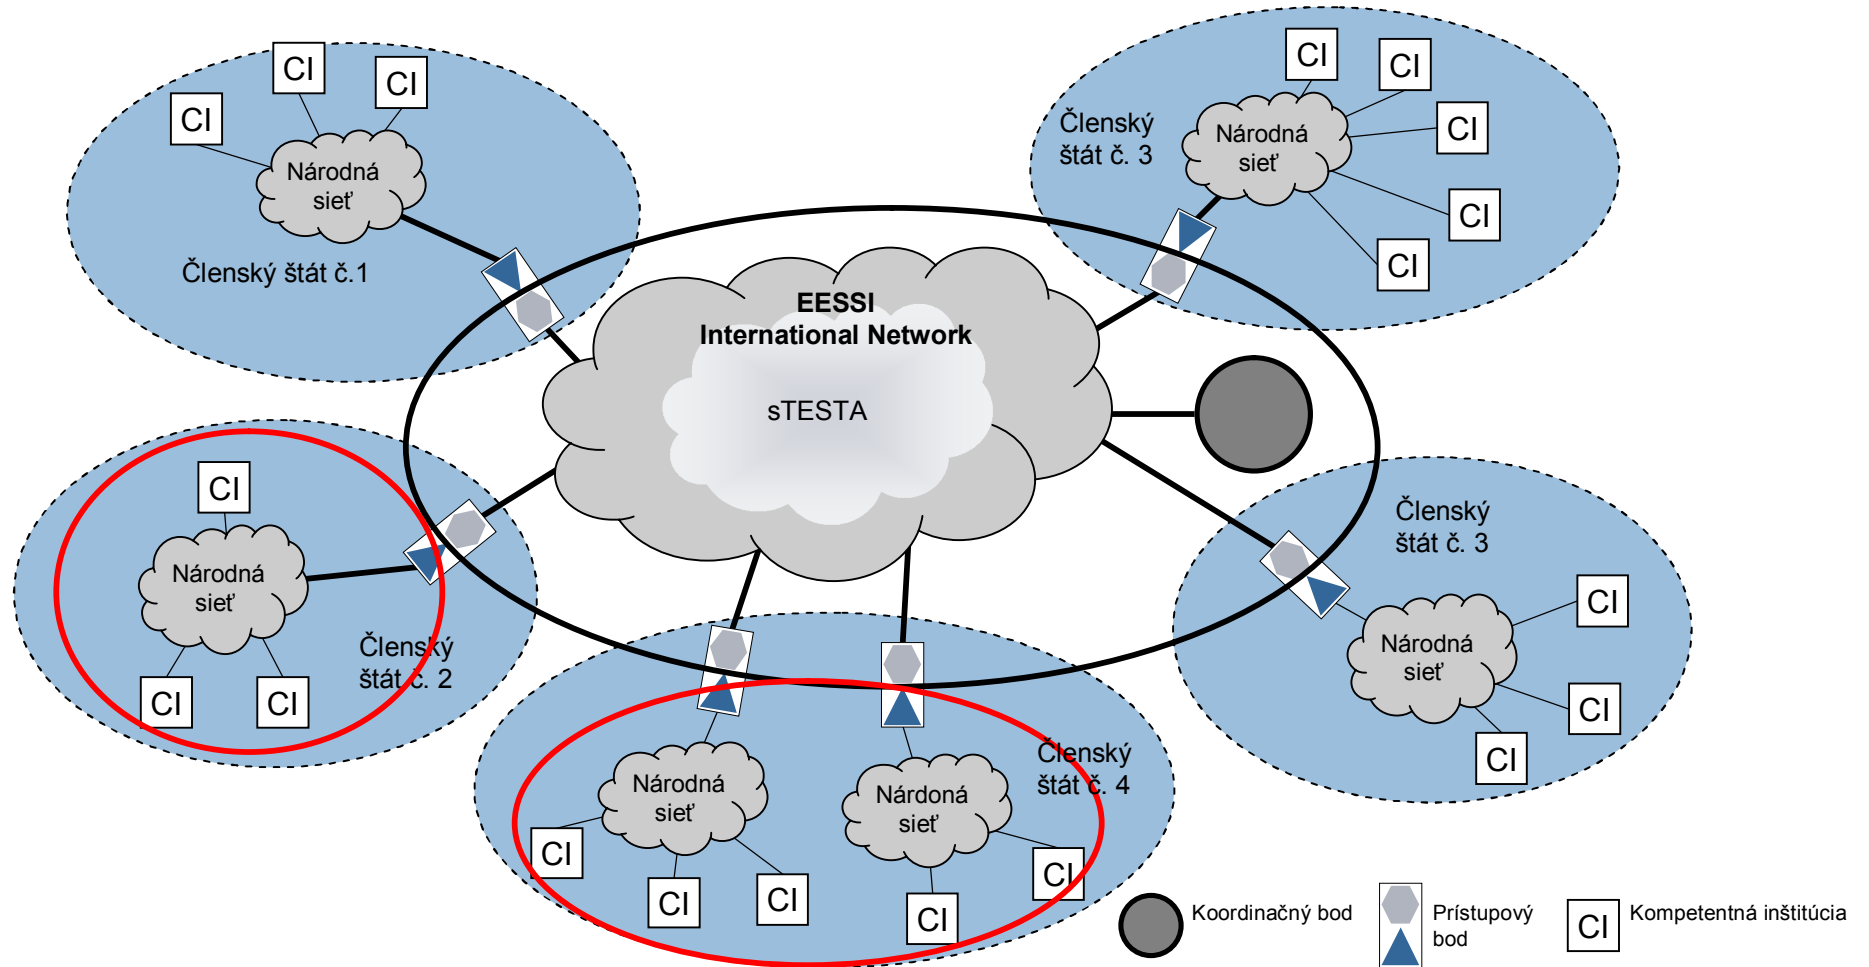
CI
CI
CI
Národná sieť
Členský štát č.1

Členský štát č. 3
CI
CI
Národná sieť
CI
CI
CI

EESSI
International Network
sTESTA

CI
Národná sieť
Členský štát č. 2
CI
CI

Členský štát č. 3
CI
Národná sieť
CI
CI

Národná sieť
Nárdoná sieť
Členský štát č. 4
CI
CI
CI
CI
CI

Koordinačný bod
Prístupový bod
CI
Kompetentná inštitúcia